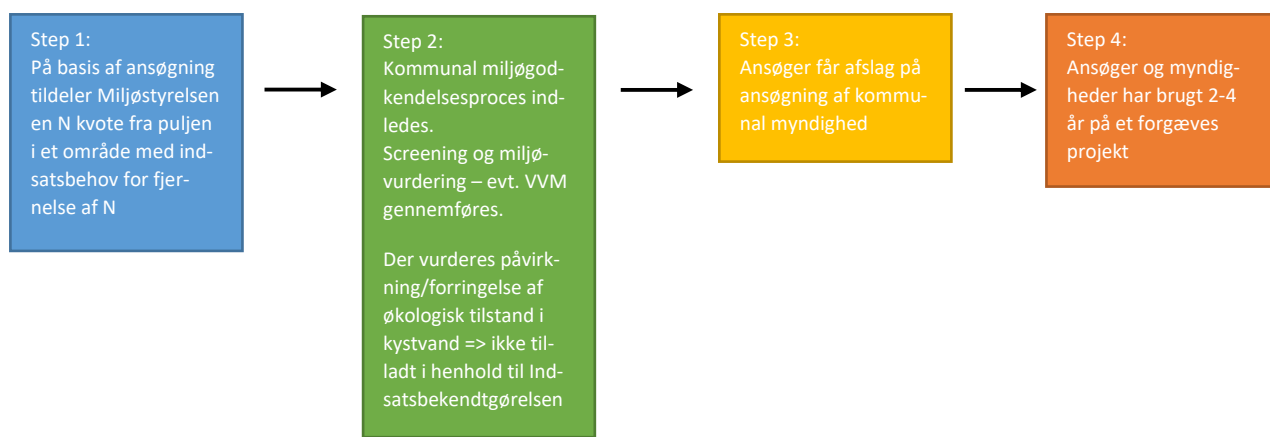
Step 1:
På basis af ansøgning tildeler Miljøstyrelsen en N kvote fra puljen i et område med indsatsbehov for fjernelse af N

Step 2:
Kommunal miljøgodkendelsesproces indledes.
Screening og miljøvurdering – evt. VVM gennemføres.

Der vurderes påvirkning/forringelse af økologisk tilstand i kystvand => ikke tilladt i henhold til Indsatsbekendtgørelsen

Step 3:
Ansøger får afslag på ansøgning af kommunal myndighed

Step 4:
Ansøger og myndigheder har brugt 2-4 år på et forgæves projekt